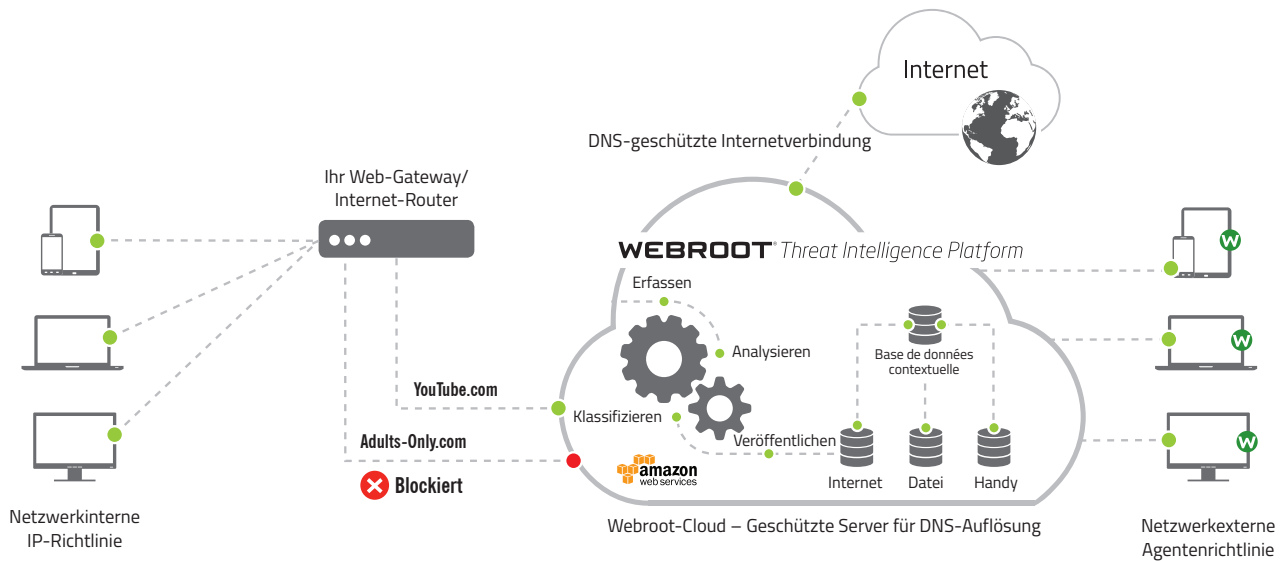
Internet

DNS-geschützte Internetverbindung

Ihr Web-Gateway/ Internet-Router

WEBROOT® Threat Intelligence Platform

Erfassen

Analysieren

Klassifizieren

Veröffentlichen

Base de données contextuelle

YouTube.com

Adults-Only.com

Blockiert

amazon web services

Internet

Datei

Handy

Netzwerkinterne IP-Richtlinie

Webroot-Cloud – Geschützte Server für DNS-Auflösung

Netzwerkexterne Agentenrichtlinie